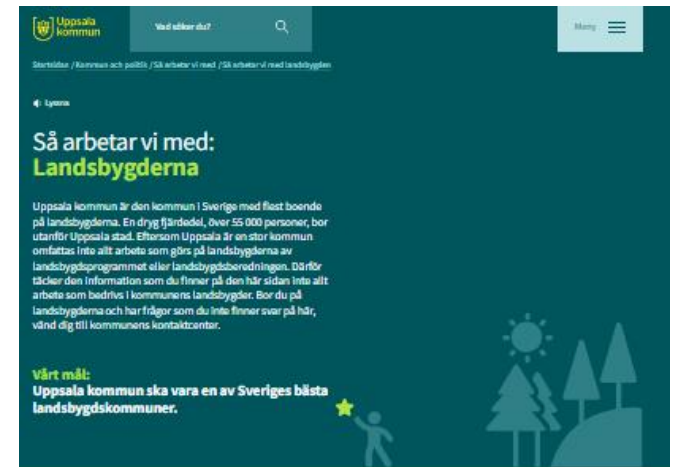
Uppsala kommun

Vad söker du?

Meny

Startsidan / Kommun och politik / Så arbetar vi med / Så arbetar vi med landsbygden

Lyssna

Så arbetar vi med:
Landsbygderna

Uppsala kommun är den kommun i Sverige med flest boende på landsbygderna. En dryg fjärdedel, över 55 000 personer, bor utanför Uppsala stad. Eftersom Uppsala är en stor kommun omfattas inte allt arbete som görs på landsbygderna av landsbygdsprogrammet eller landsbygdsberedningen. Därför täcker den information som du finner på den här sidan inte allt arbete som bedrivs i kommunens landsbygder. Bor du på landsbygderna och har frågor som du inte finner svar på här, vänd dig till kommunens kontaktcenter.

Vårt mål:
Uppsala kommun ska vara en av Sveriges bästa landsbygdskommuner.